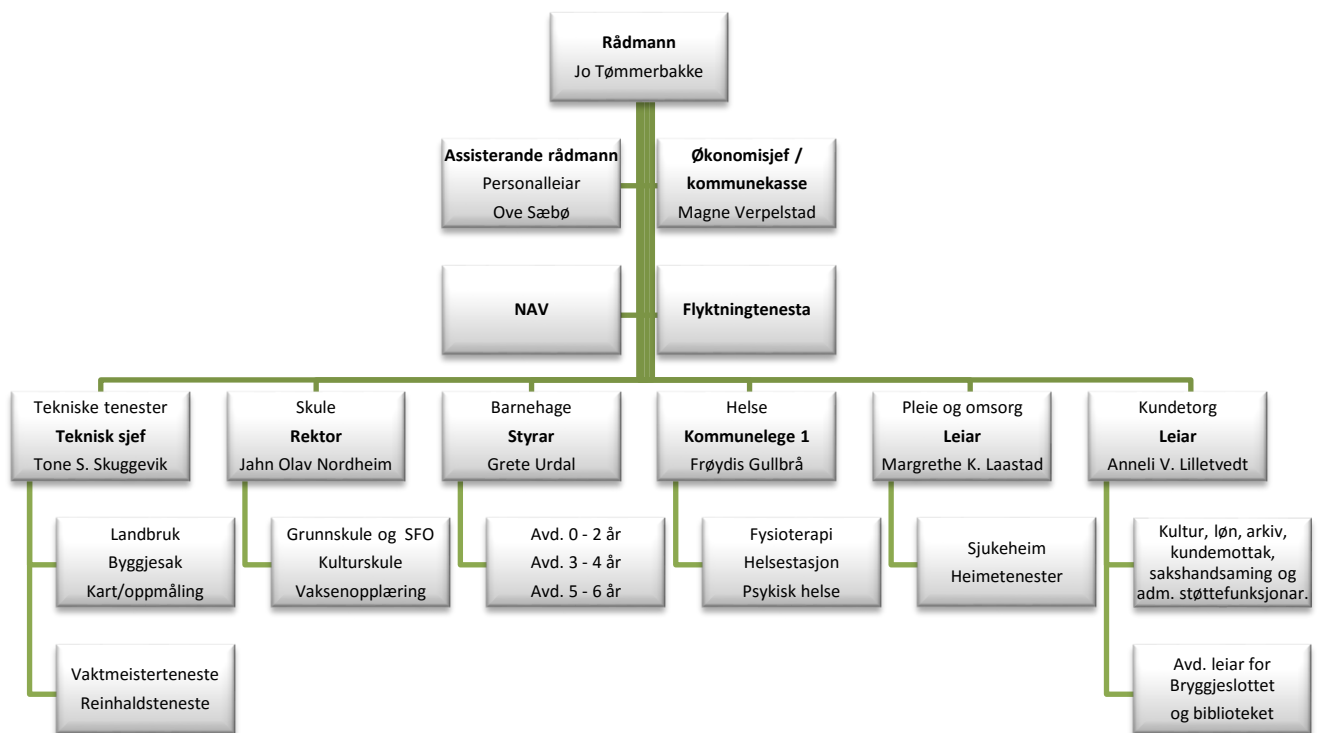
**Rådmann**
Jo Tømmerbakke

**Assisterande rådmann**
Personalleiar
Ove Sæbø

**Økonomisjef / kommunekasse**
Magne Verpelstad

**NAV**

**Flyktningtenesta**

Tekniske tenester
**Teknisk sjef**
Tone S. Skuggevik

Landbruk
Byggjesak
Kart/oppmåling

Vaktmeisterteneste
Reinhaldsteneste

Skule
**Rektor**
Jahn Olav Nordheim

Grunnskule og SFO
Kulturskule
Vaksenopplæring

Barnehage
**Styrar**
Grete Urdal

Avd. 0 - 2 år
Avd. 3 - 4 år
Avd. 5 - 6 år

Helse
**Kommunelege 1**
Frøydis Gullbrå

Fysioterapi
Helsestasjon
Psykisk helse

Pleie og omsorg
**Leiar**
Margrethe K. Laastad

Sjukeheim
Heimetenester

Kundetorg
**Leiar**
Anneli V. Lilletvedt

Kultur, løn, arkiv, kundemottak, sakshandsaming og adm. støttefunksjonar.

Avd. leiar for Bryggjeslottet og biblioteket